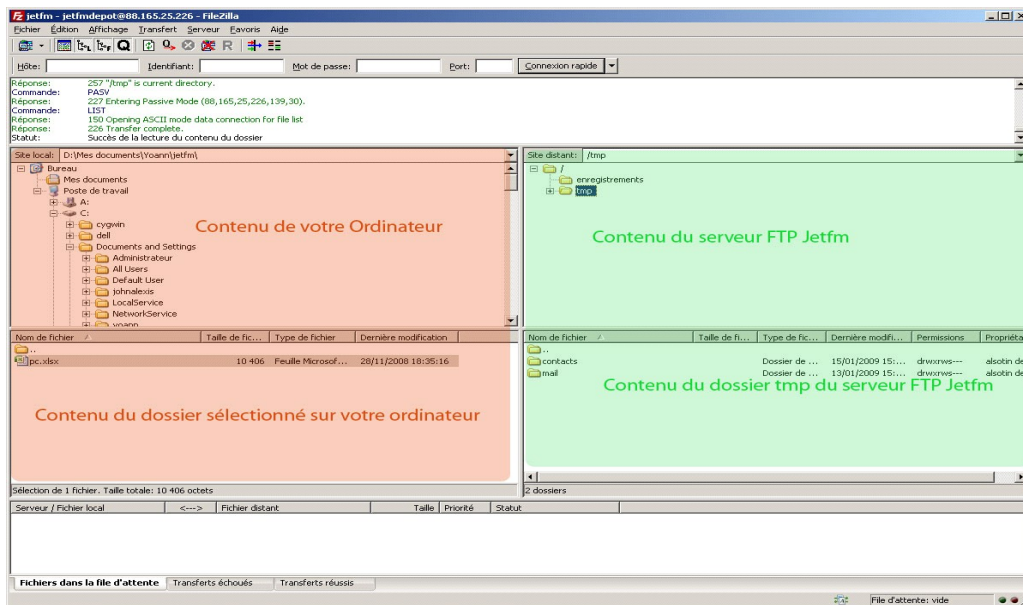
jetfm - jetfmdepot@88.165.25.226 - FileZilla

Fichier Édition Affichage Transfert Serveur Favoris Aide

Hôte: Identifiant: Mot de passe: Port: Connexion rapide

Réponse: 257 "/tmp" is current directory.
Commande: PASV
Réponse: 227 Entering Passive Mode (88,165,25,226,139,30).
Commande: LIST
Réponse: 150 Opening ASCII mode data connection for file list
Réponse: 226 Transfer complete.
Statut: Succès de la lecture du contenu du dossier

Site local: D:\Mes documents\Yoann\jetfm\

Bureau
Mes documents
Poste de travail
A:
C:
cygwin
dell
Documents and Settings
Administrateur
All Users
Default User
johnalexis
LocalService
NetworkService
yoann

Contenu de votre Ordinateur

Site distant: /tmp

/
enregistrements
tmp

Contenu du serveur FTP Jetfm

| Nom de fichier | Taille de fic... | Type de fichier | Dernière modification |
|---|---|---|---|
| .. | | | |
| pc.xlsx | 10 406 | Feuille Microsof... | 28/11/2008 18:35:16 |

Contenu du dossier sélectionné sur votre ordinateur

| Nom de fichier | Taille de fi... | Type de fichier | Dernière modifi... | Permissions | Propriéta |
|---|---|---|---|---|---|
| .. | | | | | |
| contacts | | Dossier de ... | 15/01/2009 15:... | drwxrws--- | alsotin de |
| mail | | Dossier de ... | 13/01/2009 15:... | drwxrws--- | alsotin de |

Contenu du dossier tmp du serveur FTP Jetfm

Sélection de 1 fichier. Taille totale: 10 406 octets

2 dossiers

Serveur / Fichier local | <---> | Fichier distant | Taille | Priorité | Statut

Fichiers dans la file d'attente | Transferts échoués | Transferts réussis

File d'attente: vide